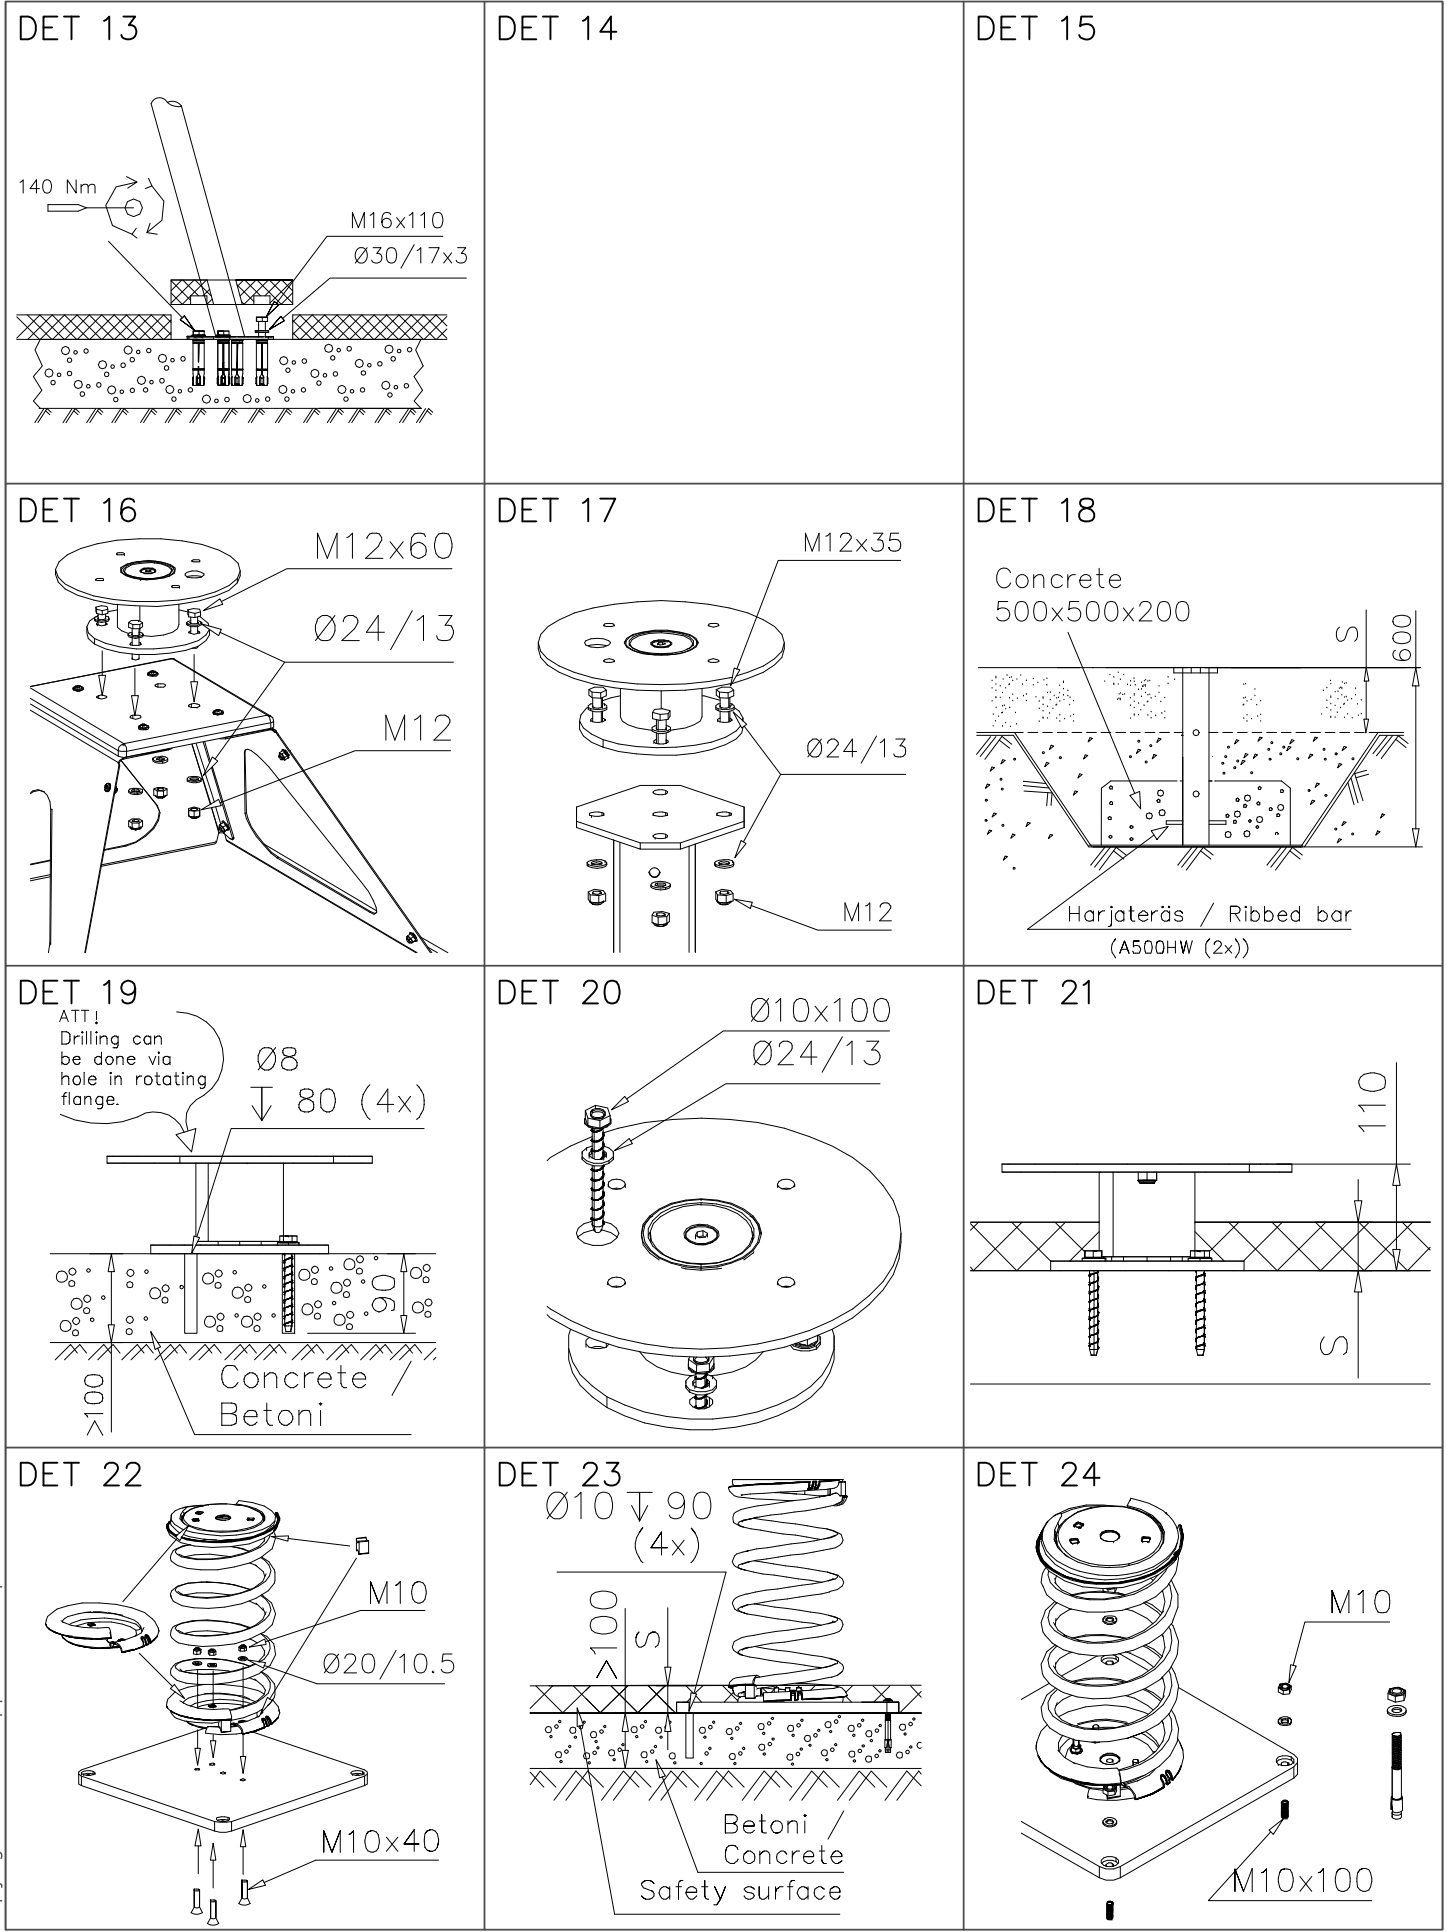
DET 13

140 Nm

M16x110

Ø30/17x3

DET 14

DET 15

DET 16

M12x60

Ø24/13

M12

DET 17

M12x35

Ø24/13

M12

DET 18

Concrete
500x500x200

S

600

Harjateräs / Ribbed bar
(A500HW (2x))

DET 19

ATT!
Drilling can be done via hole in rotating flange.

Ø8
↧ 80 (4x)

90

>100

Concrete /
Betoni

DET 20

Ø10x100

Ø24/13

DET 21

110

S

DET 22

M10

Ø20/10.5

M10x40

DET 23

Ø10 ↧ 90
(4x)

>100

S

Betoni /
Concrete

Safety surface

DET 24

M10

M10x100